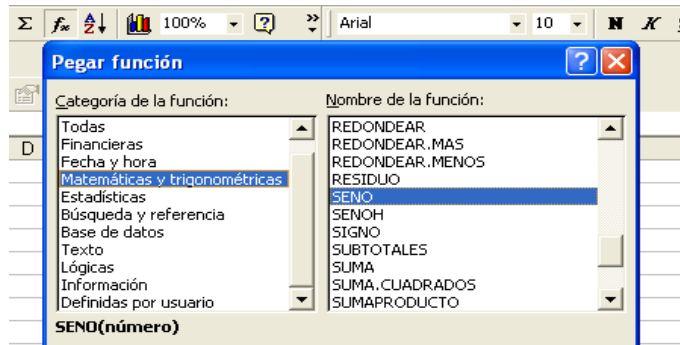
Σ $f_x$ 100% Arial 10 N K

Pegar función

Categoría de la función:

Todas
Financieras
Fecha y hora
Matemáticas y trigonométricas
Estadísticas
Búsqueda y referencia
Base de datos
Texto
Lógicas
Información
Definidas por usuario

Nombre de la función:

REDONDEAR
REDONDEAR.MAS
REDONDEAR.MENOS
RESIDUO
SENO
SENOH
SIGNO
SUBTOTALES
SUMA
SUMA.CUADRADOS
SUMAPRODUCTO

D

SENO(número)